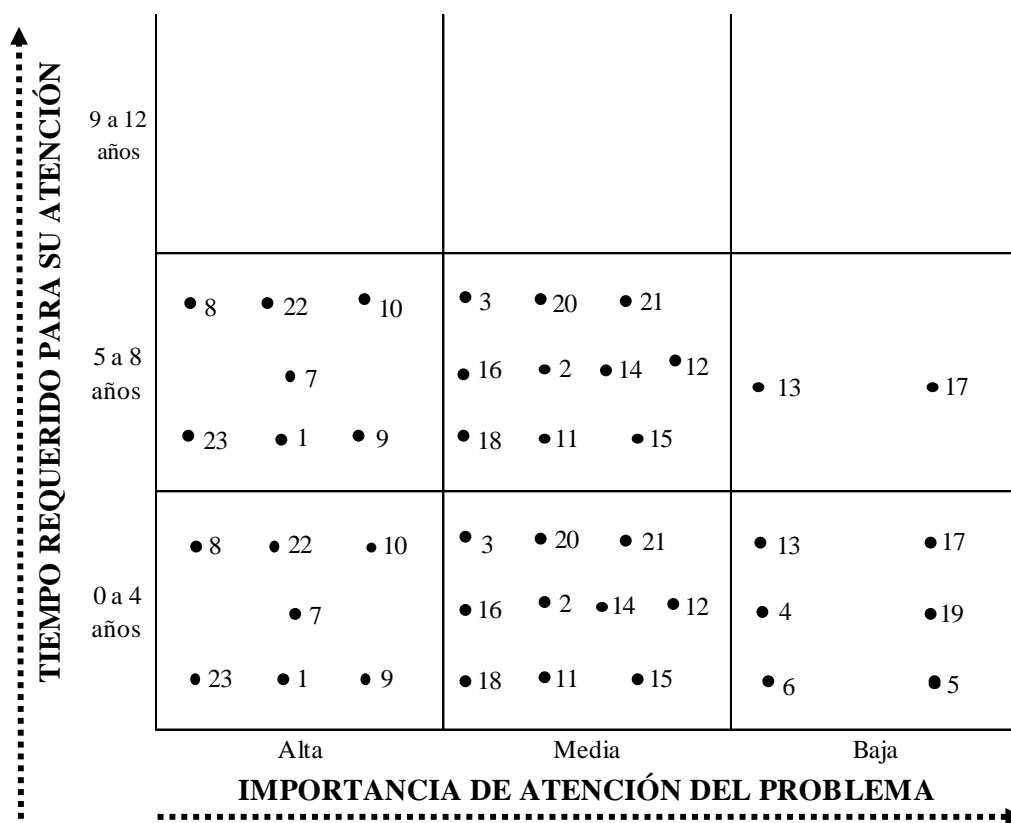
TIEMPO REQUERIDO PARA SU ATENCIÓN

9 a 12 años

5 a 8 años

0 a 4 años

8 22 10
7
23 1 9

3 20 21
16 2 14 12
18 11 15

13 17

8 22 10
7
23 1 9

3 20 21
16 2 14 12
18 11 15

13 17
4 19
6 5

Alta

Media

Baja

IMPORTANCIA DE ATENCIÓN DEL PROBLEMA